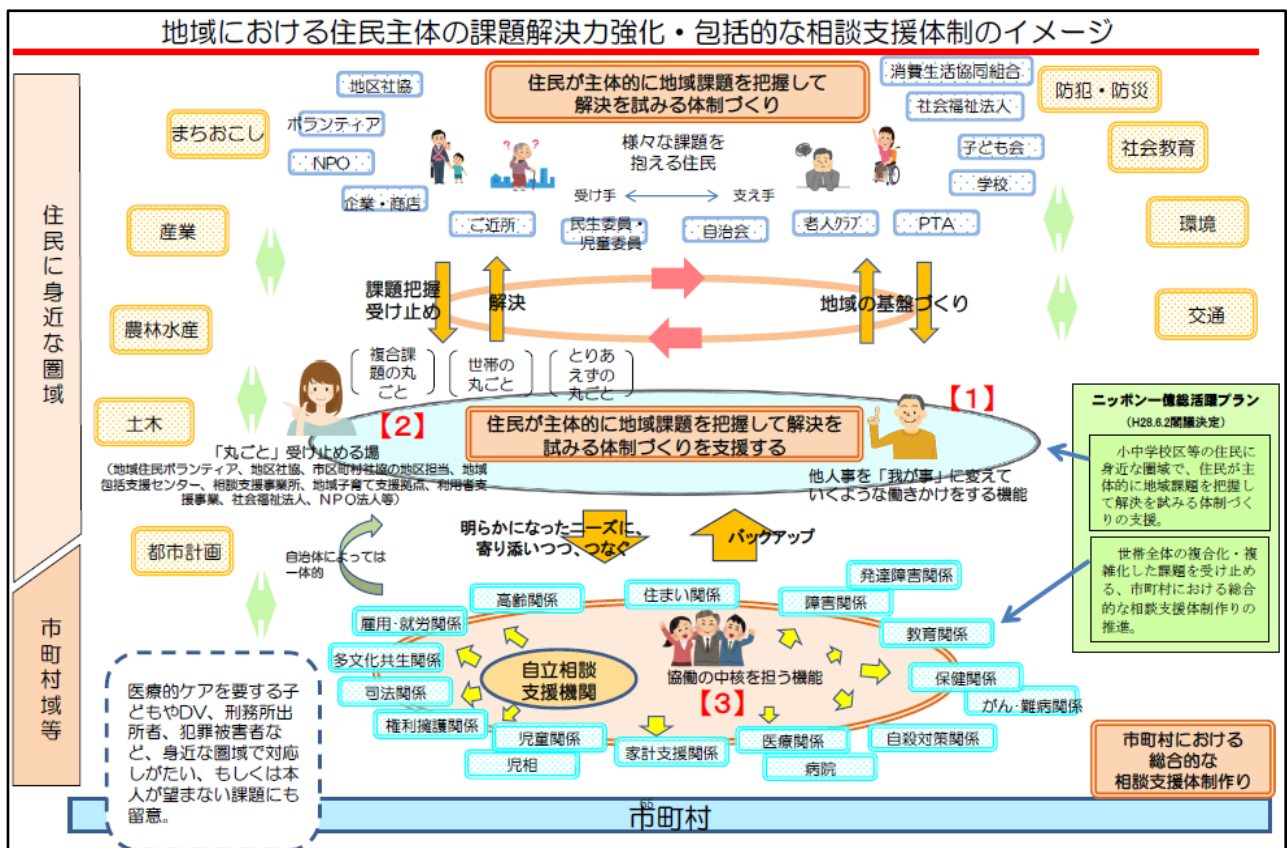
地域における住民主体の課題解決力強化・包括的な相談支援体制のイメージ

住民に身近な圏域

市町村域等

住民が主体的に地域課題を把握して解決を試みる体制づくり

地区社協

ボランティア

NPO

企業・商店

まちおこし

産業

農林水産

土木

都市計画

消費生活協同組合

社会福祉法人

子ども会

学校

防犯・防災

社会教育

環境

交通

様々な課題を抱える住民

受け手

支え手

ご近所

民生委員・児童委員

自治会

老人クラブ

PTA

課題把握受け止め

解決

地域の基盤づくり

複合課題の丸ごと

世帯の丸ごと

とりあえずの丸ごと

【2】

【1】

住民が主体的に地域課題を把握して解決を試みる体制づくりを支援する

「丸ごと」受け止める場

（地域住民ボランティア、地区社協、市区町村社協の地区担当、地域包括支援センター、相談支援事業所、地域子育て支援拠点、利用者支援事業、社会福祉法人、NPO法人等）

他人事を「我が事」に変えていくような働きかけをする機能

ニッポン一億総活躍プラン

（H28.6.2閣議決定）

小中学校区等の住民に身近な圏域で、住民が主体的に地域課題を把握して解決を試みる体制づくりの支援。

世帯全体の複合化・複雑化した課題を受け止める、市町村における総合的な相談支援体制作りの推進。

明らかになったニーズに、寄り添いつつ、つなぐ

バックアップ

自治体によっては一体的

高齢関係

住まい関係

発達障害関係

障害関係

教育関係

雇用・就労関係

多文化共生関係

司法関係

権利擁護関係

児童関係

児相

家計支援関係

医療関係

病院

自殺対策関係

保健関係

がん・難病関係

自立相談支援機関

協働の中核を担う機能

【3】

医療的ケアを要する子どもやDV、刑務所出所者、犯罪被害者など、身近な圏域で対応しがたい、もしくは本人が望まない課題にも留意。

市町村における総合的な相談支援体制作り

市町村